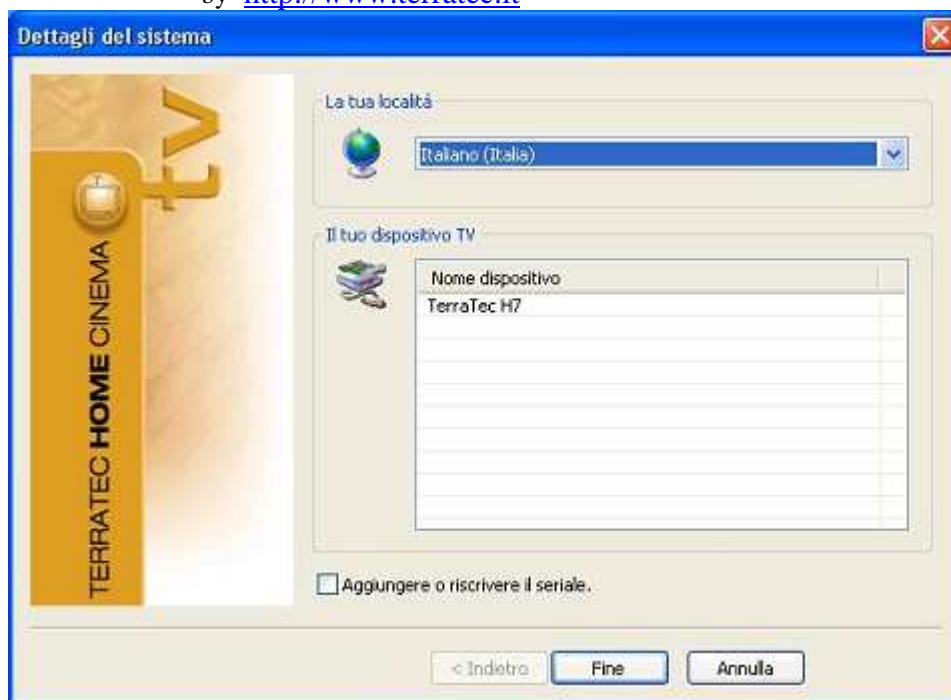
by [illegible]

Dettagli del sistema

TERRATEC HOME CINEMA
tv

La tua località

Italiano (Italia)

Il tuo dispositivo TV

| Nome dispositivo |
|---|
| TerraTec H7 |

Aggiungere o riscrivere il seriale.

< Indietro
Fine
Annulla